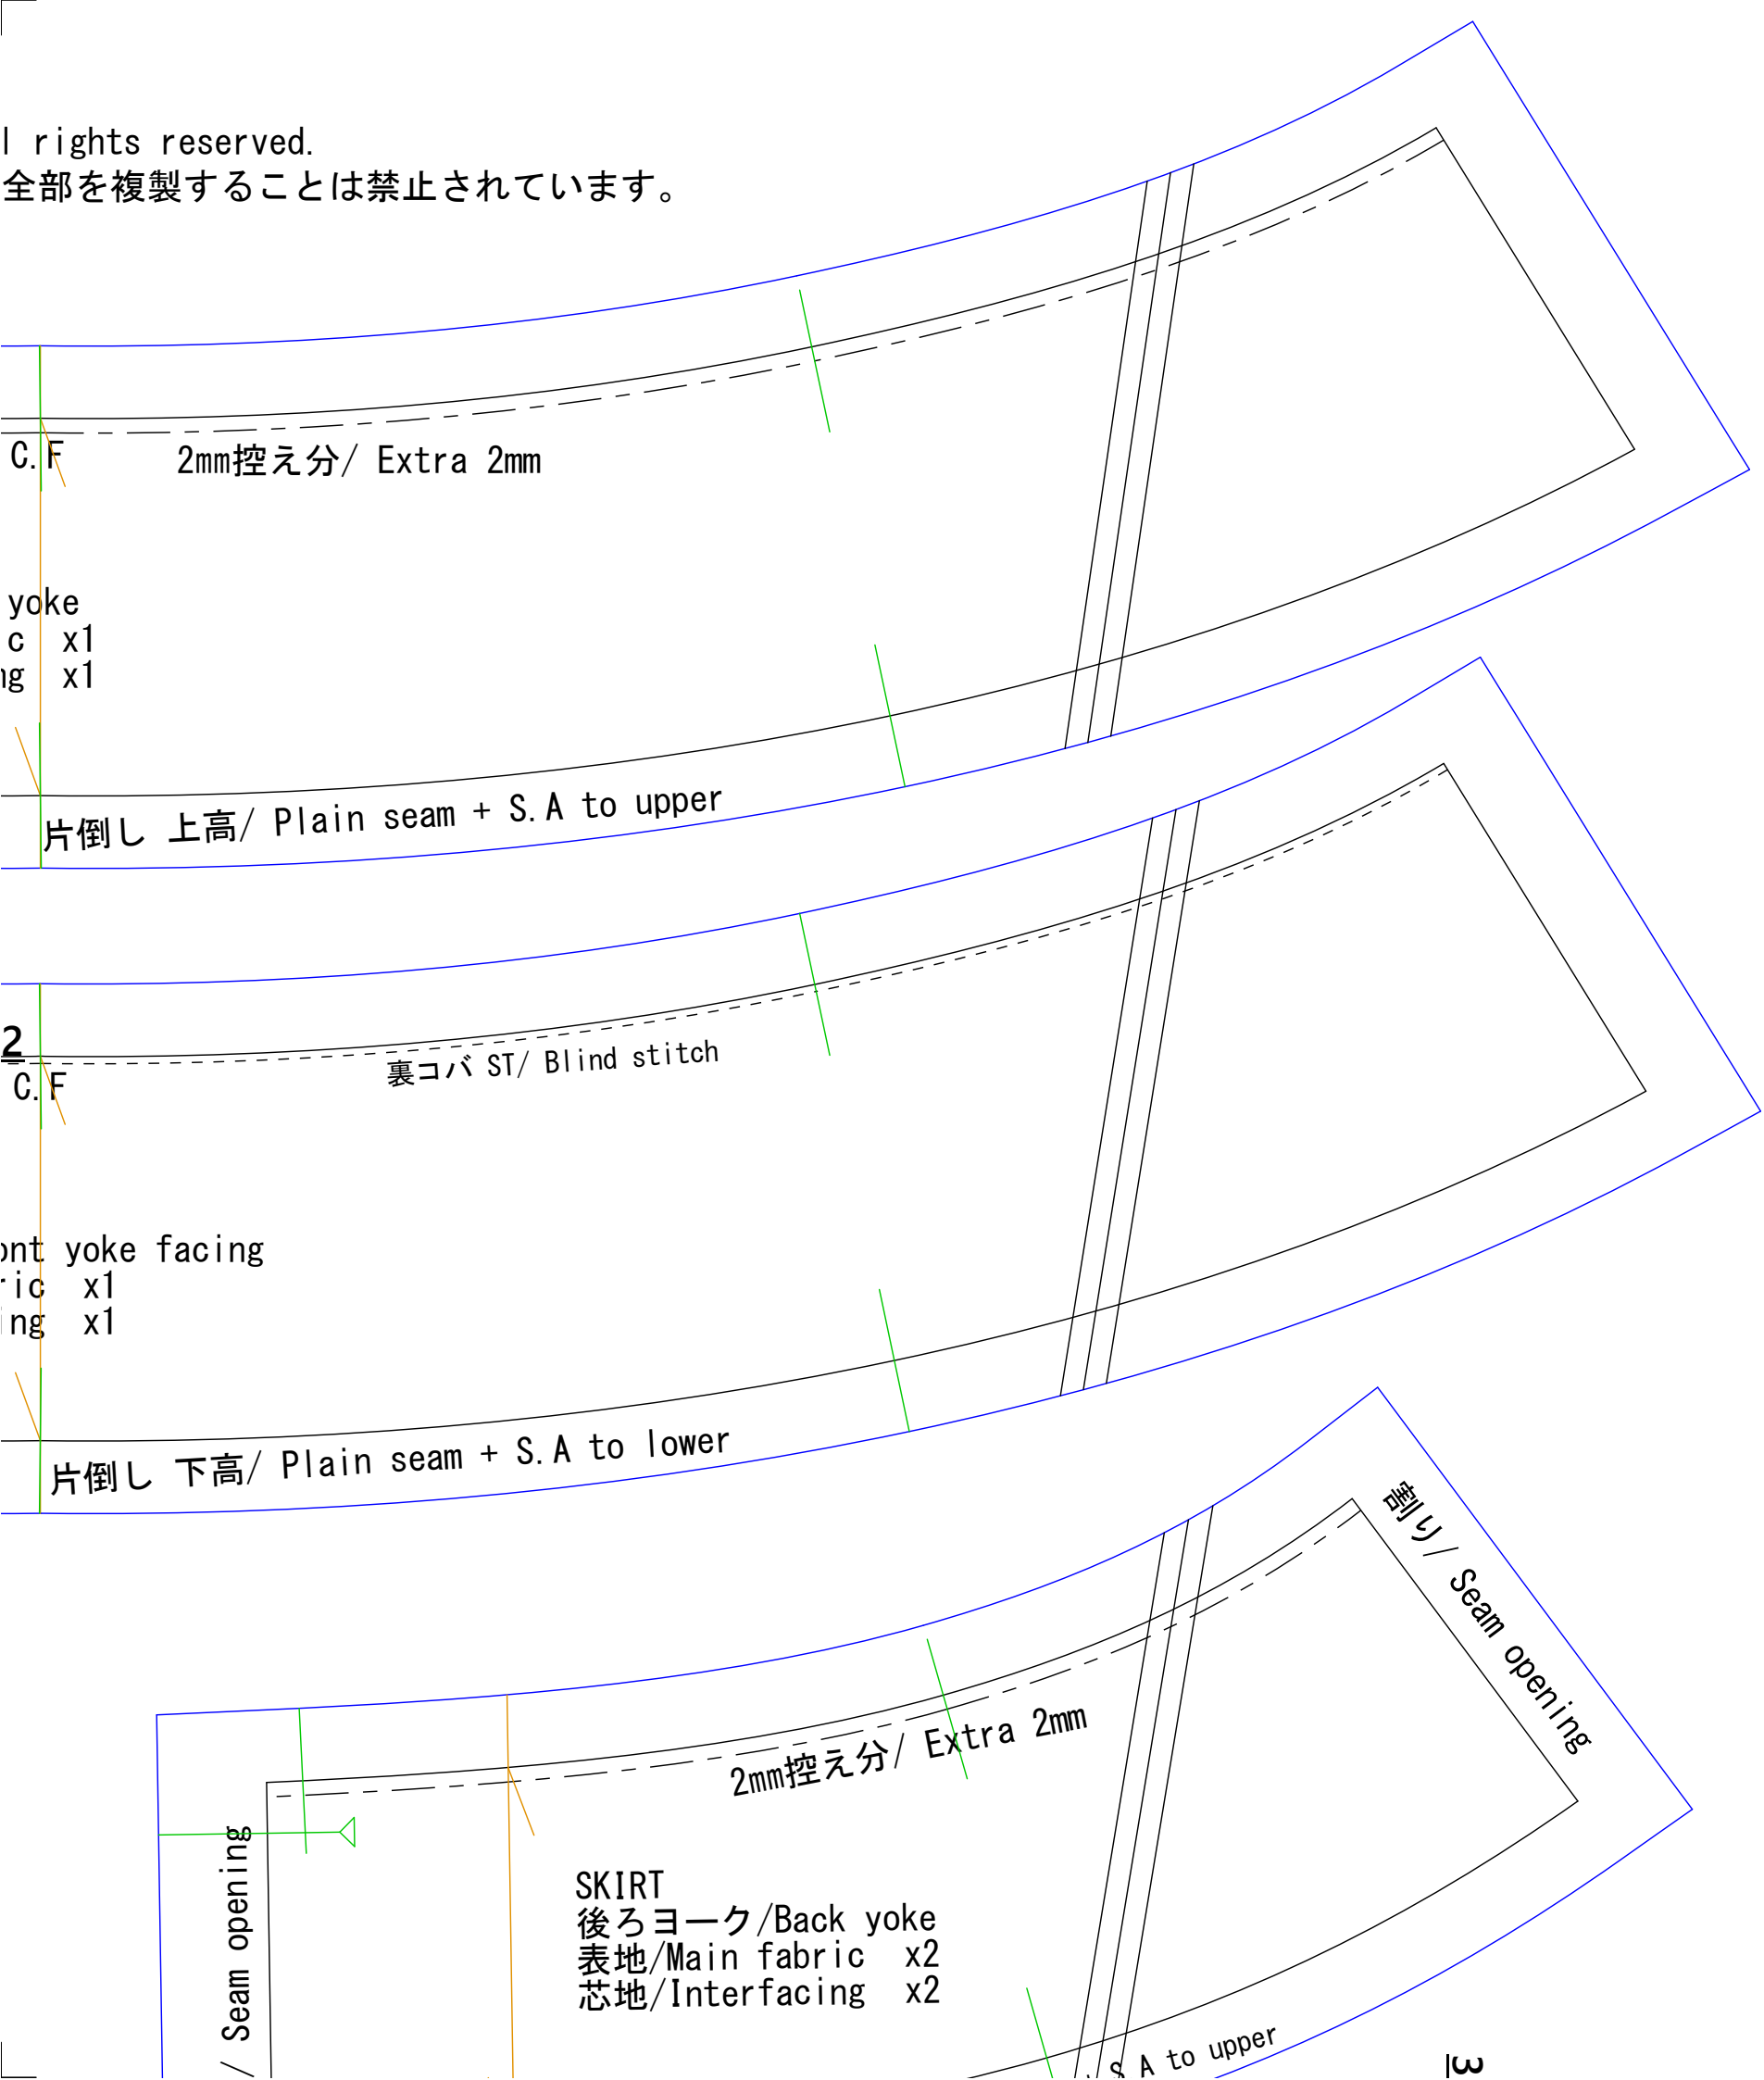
l rights reserved.
全部を複製することは禁止されています。

C.F
2mm控え分/ Extra 2mm

yoke
c x1
ng x1

片倒し 上高/ Plain seam + S.A to upper

2
C.F
裏コバ ST/ Blind stitch

ont yoke facing
ric x1
ing x1

片倒し 下高/ Plain seam + S.A to lower

割り/ Seam opening

2mm控え分/ Extra 2mm

/ Seam opening

SKIRT
後ろヨーク/Back yoke
表地/Main fabric x2
芯地/Interfacing x2

S.A to upper

3